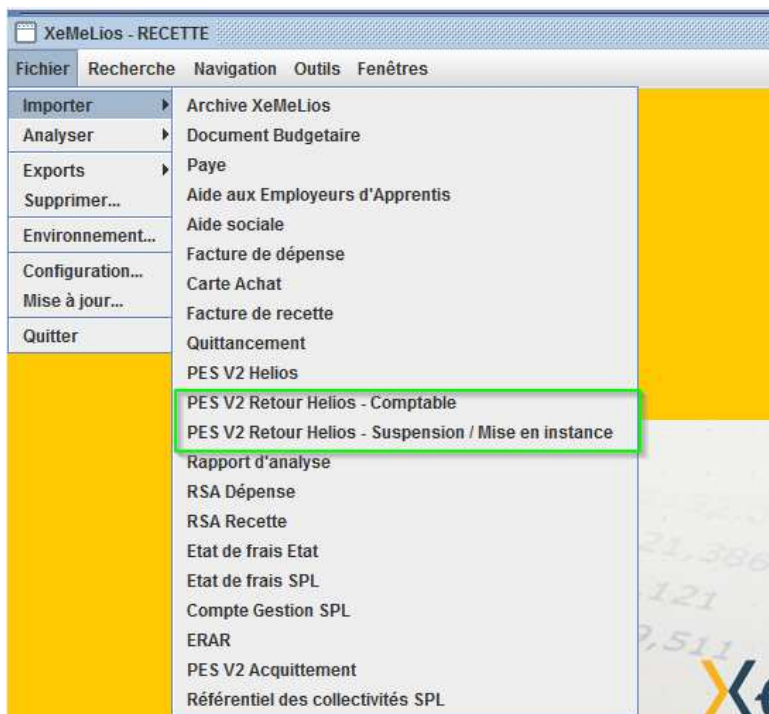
XeMeLios - RECETTE

Fichier Recherche Navigation Outils Fenêtres

Importer
Analyser
Exports
Supprimer...
Environnement...
Configuration...
Mise à jour...
Quitter

Archive XeMeLios
Document Budgetaire
Paye
Aide aux Employeurs d'Apprentis
Aide sociale
Facture de dépense
Carte Achat
Facture de recette
Quittancement
PES V2 Helios
PES V2 Retour Helios - Comptable
PES V2 Retour Helios - Suspension / Mise en instance
Rapport d'analyse
RSA Dépense
RSA Recette
Etat de frais Etat
Etat de frais SPL
Compte Gestion SPL
ERAR
PES V2 Acquittement
Référentiel des collectivités SPL

21,386
121
9,511
X